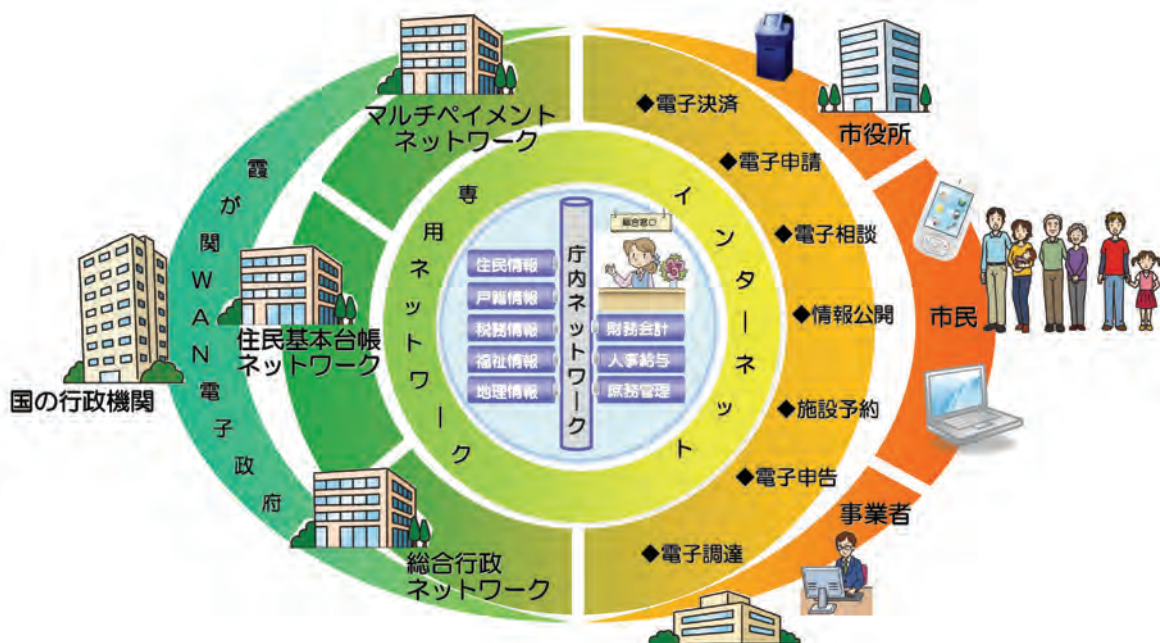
マルチペイメント
ネットワーク

霞
が
関
W
A
N
電
子
政
府

国の行政機関

住民基本台帳
ネットワーク

総合行政
ネットワーク

専
用
ネ
ッ
ト
ワ
ー
ク

住民情報
戸籍情報
税務情報
福祉情報
地理情報

庁内ネットワーク

総合窓口

財務会計
人事給与
庶務管理

イ
ン
タ
ー
ネ
ッ
ト

◆電子決済
◆電子申請
◆電子相談
◆情報公開
◆施設予約
◆電子申告
◆電子調達

市役所

市民

事業者